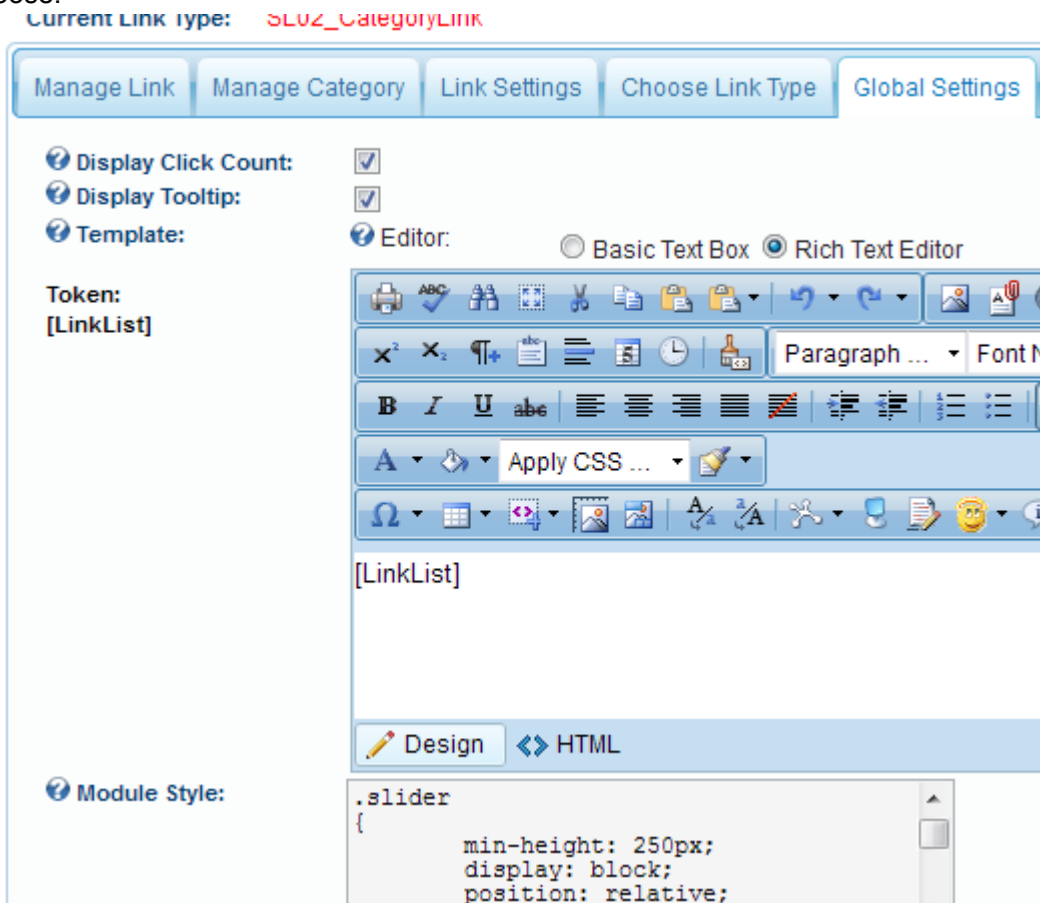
Current Link Type: SL02_CategoryLink

Manage Link | Manage Category | Link Settings | Choose Link Type | Global Settings

Display Click Count:
Display Tooltip:
Template:
Editor: Basic Text Box Rich Text Editor

Token:
[LinkList]

Paragraph ... Font N

Apply CSS ...

[LinkList]

Design HTML

Module Style:

.slider
{
min-height: 250px;
display: block;
position: relative;